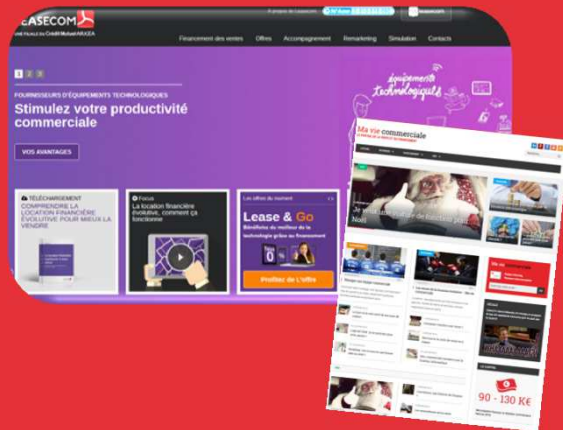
LEASECOM
UNE FILIALE DU Crédit Mutuel ARKEA

À propos de Leasecom

Financement des ventes Offres Accompagnement Remarketing Simulation Contacts

1 2 3

FOURNISSEURS D'ÉQUIPEMENTS TECHNOLOGIQUES
Stimulez votre productivité commerciale

VOS AVANTAGES

équipements technologiques

TÉLÉCHARGEMENT
COMPRENDRE LA LOCATION FINANCIÈRE ÉVOLUTIVE POUR MIEUX LA VENDRE

Focus
La location financière évolutive, comment ça fonctionne

Les offres du moment
Lease & Go
Bénéficiez du meilleur de la technologie grâce au financement

0 %

Profitez de l'offre

Ma vie commerciale

Noël

90 - 130 K€